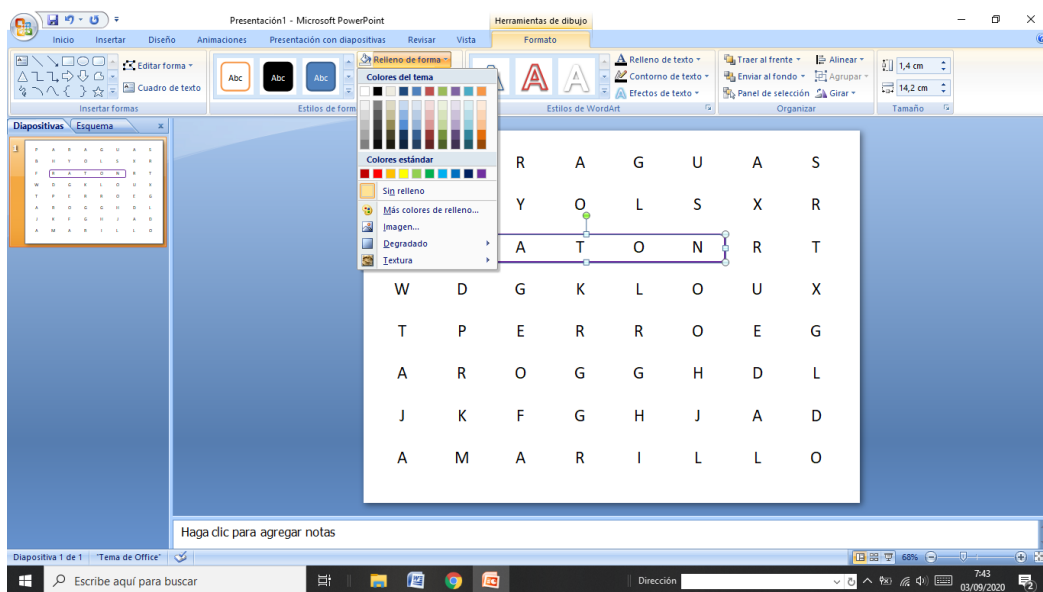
Presentación1 - Microsoft PowerPoint

Herramientas de dibujo

Inicio | Insertar | Diseño | Animaciones | Presentación con diapositivas | Revisar | Vista | Formato

Editar forma
Cuadro de texto
Insertar formas

Abc | Abc | Abc
Estilos de forma

Relleno de forma
Colores del tema
Colores estándar
Sin relleno
Más colores de relleno...
Imagen...
Degradado
Textura

Relleno de texto
Contorno de texto
Efectos de texto
Estilos de WordArt

Traer al frente
Enviar al fondo
Panel de selección
Alinear
Agrupar
Girar
Organizar

1,4 cm
14,2 cm
Tamaño

Diapositivas | Esquema

| | | R | A | G | U | A | S |
|---|---|---|---|---|---|---|---|
| | | Y | O | L | S | X | R |
| | | A | T | O | N | R | T |
| W | D | G | K | L | O | U | X |
| T | P | E | R | R | O | E | G |
| A | R | O | G | G | H | D | L |
| J | K | F | G | H | J | A | D |
| A | M | A | R | I | L | L | O |

Haga clic para agregar notas

Diapositiva 1 de 1 | "Tema de Office" | 68%

Escribe aquí para buscar
Dirección
7:43
03/09/2020